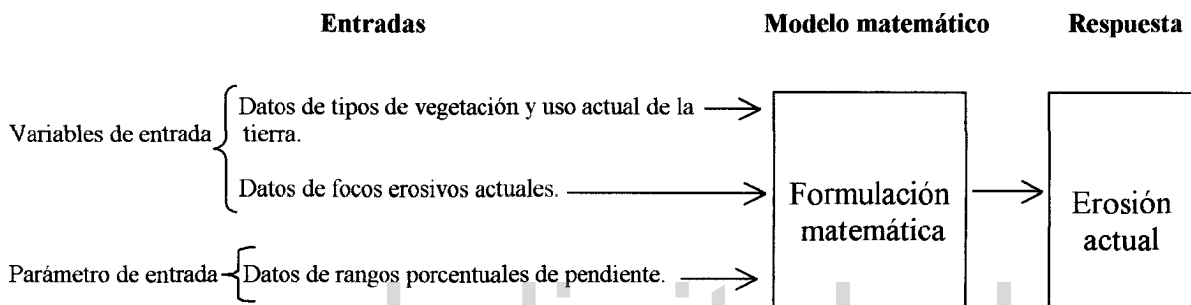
Entradas

Modelo matemático

Respuesta

Variables de entrada

Datos de tipos de vegetación y uso actual de la tierra.

Datos de focos erosivos actuales.

Parámetro de entrada

Datos de rangos porcentuales de pendiente.

Formulación matemática

Erosión actual